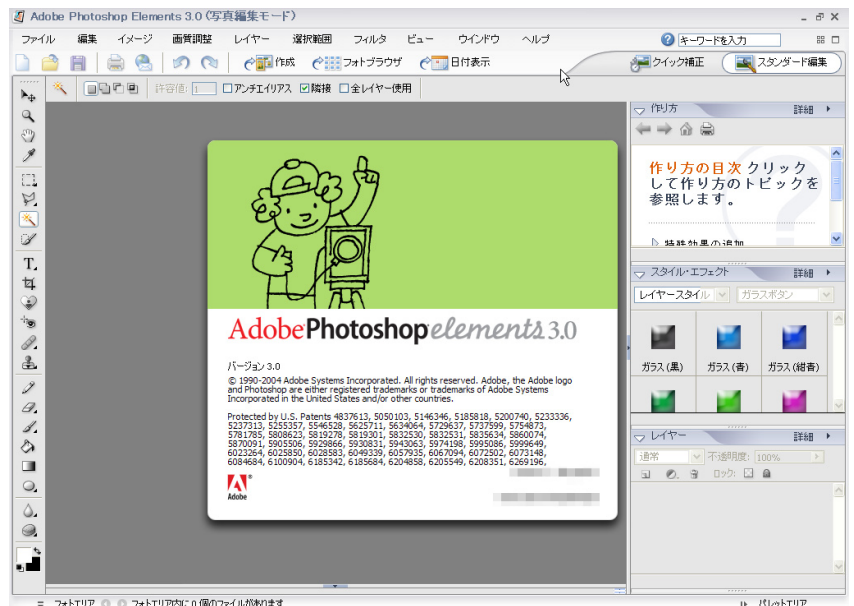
Adobe Photoshop Elements 3.0 (写真編集モード)

ファイル 編集 イメージ 画質調整 レイヤー 選択範囲 フィルタ ビュー ウインドウ ヘルプ

キーワードを入力

作成 フォトブラウザ 日付表示 クイック補正 スタンダード編集

許容値: 1 アンチエイリアス 隣接 全レイヤー使用

作り方 詳細

作り方の目次 クリックして作り方のトピックを参照します。

特殊効果の追加

スタイル・エフェクト 詳細

レイヤースタイル ガラスボタン

ガラス (黒) ガラス (青) ガラス (紺青)

レイヤー 詳細

通常 不透明度: 100%

ロック:

AdobePhotoshopelements3.0

バージョン 3.0

© 1990-2004 Adobe Systems Incorporated. All rights reserved. Adobe, the Adobe logo and Photoshop are either registered trademarks or trademarks of Adobe Systems Incorporated in the United States and/or other countries.

Protected by U.S. Patents 4837613, 5050103, 5146346, 5185818, 5200740, 5233336, 5237313, 5255357, 5546528, 5625711, 5634064, 5729637, 5737599, 5754873, 5781785, 5808623, 5819278, 5819301, 5832530, 5832531, 5835634, 5860074, 5870091, 5905506, 5929866, 5930831, 5943063, 5974198, 5995086, 5999649, 6023264, 6025850, 6028583, 6049339, 6057935, 6067094, 6072502, 6073148, 6084684, 6100904, 6185342, 6185684, 6204858, 6205549, 6208351, 6269196,

Adobe

フォトエリア フォトエリア内に 0 個のファイルがあります パレットエリア